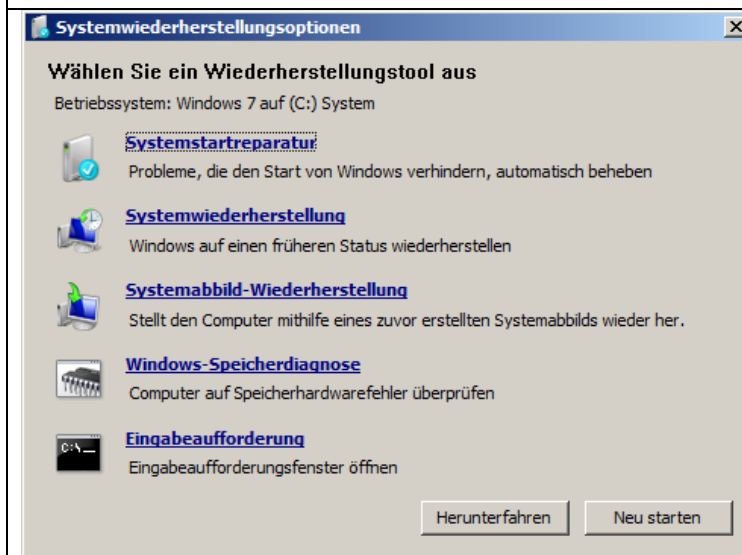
Systemwiederherstellungsoptionen

Wählen Sie ein Wiederherstellungstool aus

Betriebssystem: Windows 7 auf (C:) System

Systemstartreparatur
Probleme, die den Start von Windows verhindern, automatisch beheben

Systemwiederherstellung
Windows auf einen früheren Status wiederherstellen

Systemabbild-Wiederherstellung
Stellt den Computer mithilfe eines zuvor erstellten Systemabbilds wieder her.

Windows-Speicherdiagnose
Computer auf Speicherhardwarefehler überprüfen

Eingabeaufforderung
Eingabeaufforderungsfenster öffnen

Herunterfahren
Neu starten